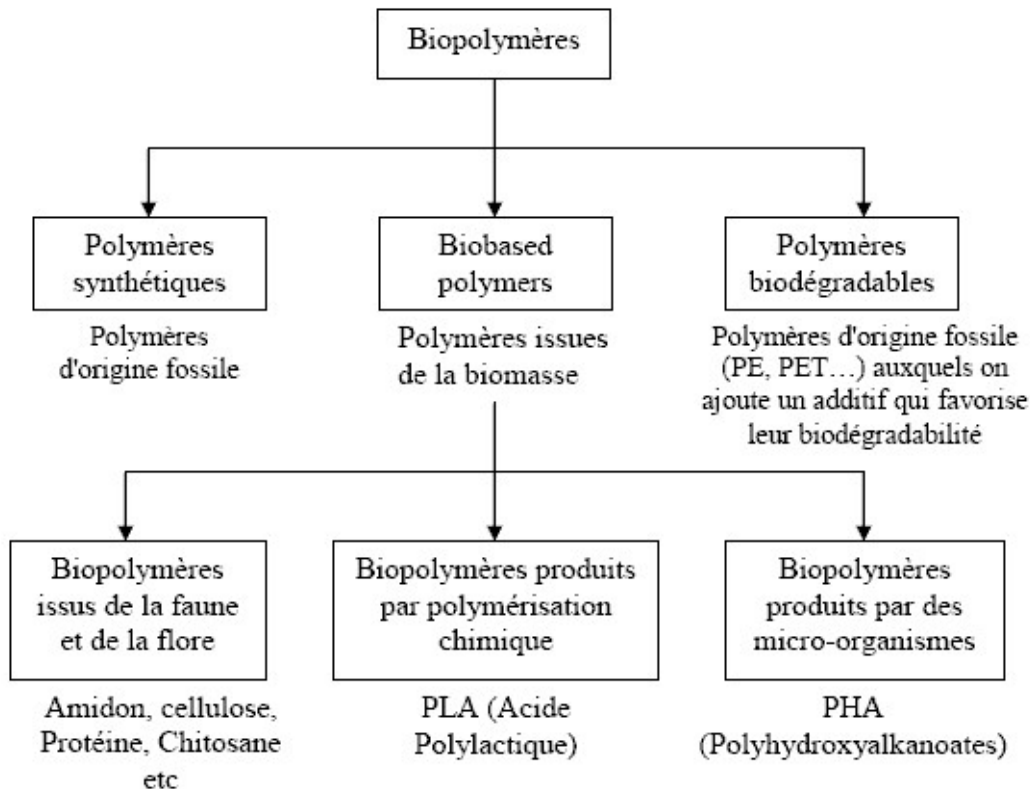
Biopolymères

Polymères synthétiques

Polymères d'origine fossile

Biobased polymers

Polymères issues de la biomasse

Polymères biodégradables

Polymères d'origine fossile (PE, PET…) auxquels on ajoute un additif qui favorise leur biodégradabilité

Biopolymères issus de la faune et de la flore

Amidon, cellulose, Protéine, Chitosane etc

Biopolymères produits par polymérisation chimique

PLA (Acide Polylactique)

Biopolymères produits par des micro-organismes

PHA (Polyhydroxyalkanoates)